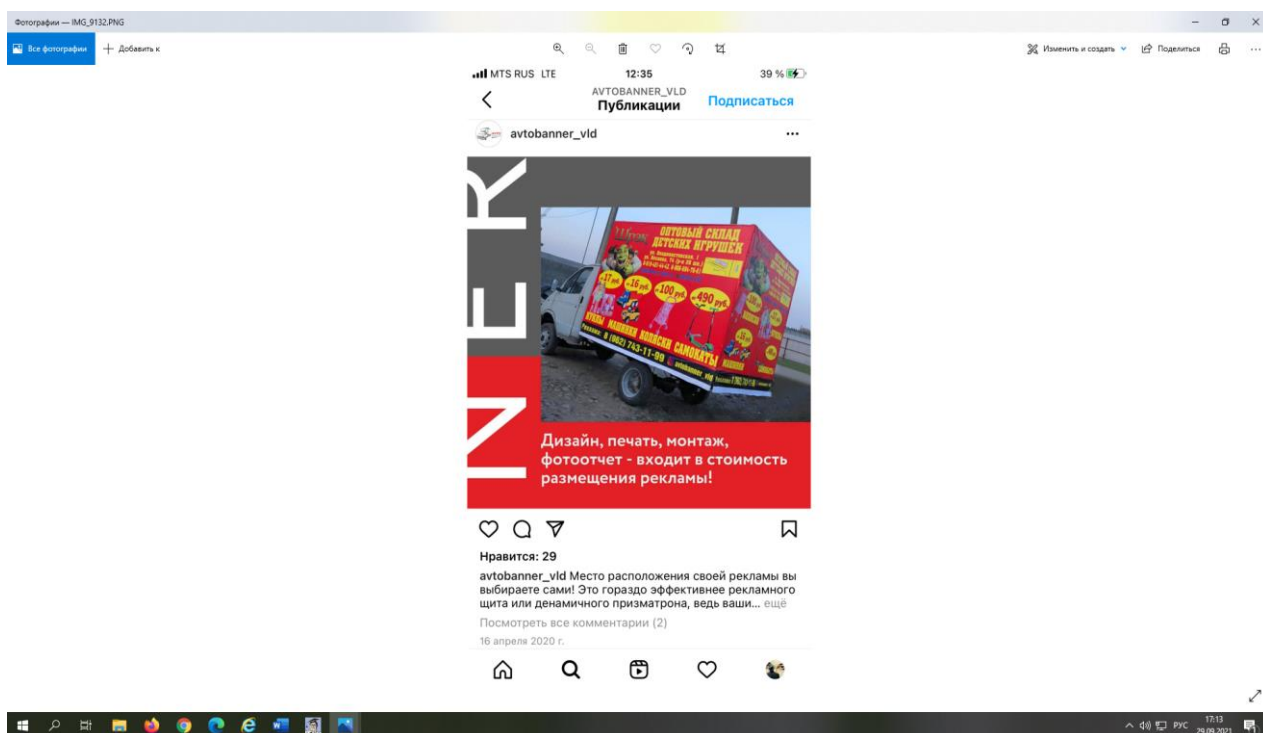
Фотографии — IMG_9132.PNG

Все фотографии
Добавить к

Изменить и создать
Поделиться

MTS RUS LTE 12:35 39 %

AVTOBANNER_VLD
Публикации
Подписаться

avtobanner_vld

INER

ОПТОВЫЙ СКЛАД ДЕТСКИХ ИГРУШЕК

17 руб
16 руб
100 руб
490 руб

КУКЛЫ МАШИНКИ КОЛЯСКИ САМОКАТЫ

8 (962) 743-11-00

avtobanner_vld

Дизайн, печать, монтаж, фотоотчет - входит в стоимость размещения рекламы!

Нравится: 29

avtobanner_vld Место расположения своей рекламы вы выбираете сами! Это гораздо эффективнее рекламного щита или денамичного призматрона, ведь ваши... ещё

Посмотреть все комментарии (2)

16 апреля 2020 г.

РУС 17:13 29.09.2021